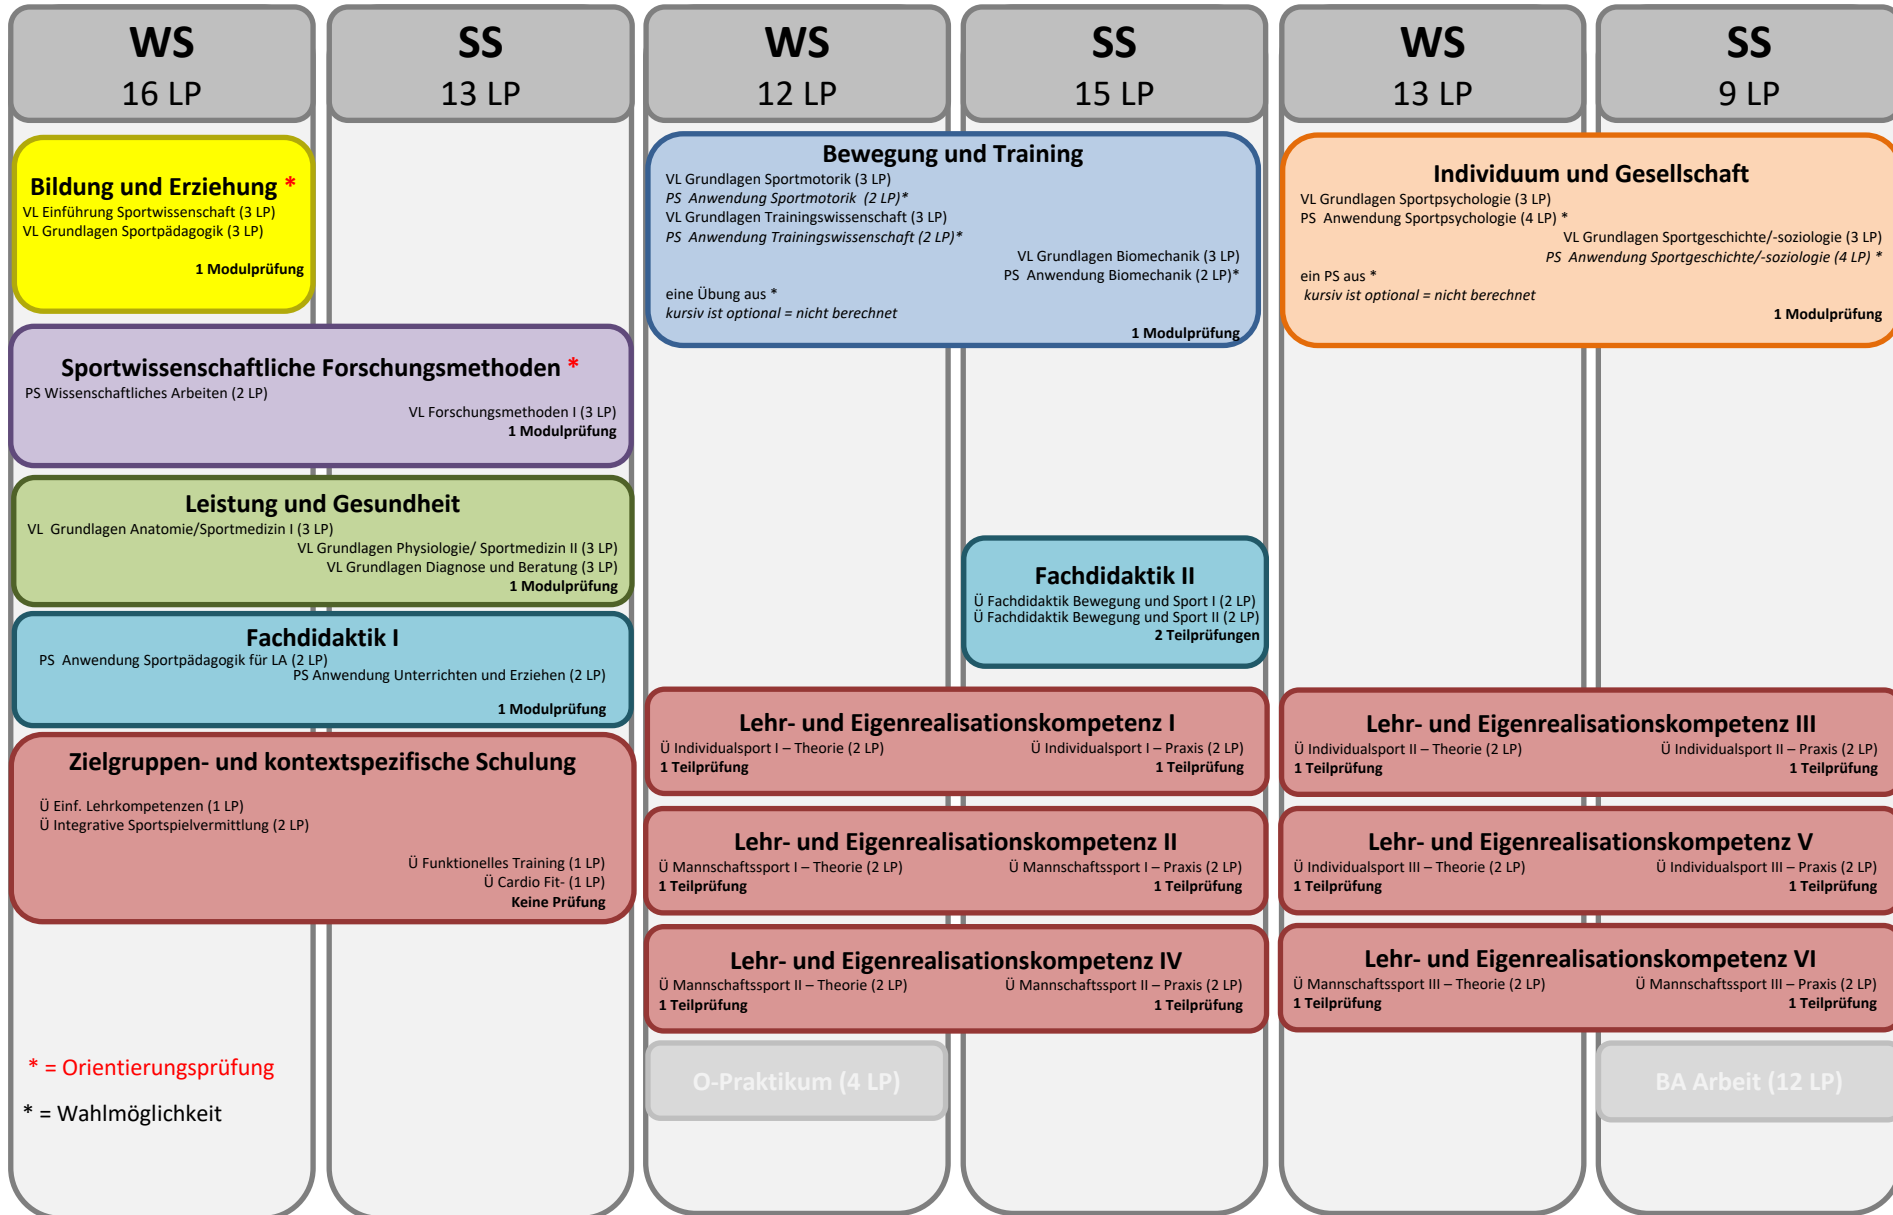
WS
16 LP

SS
13 LP

WS
12 LP

SS
15 LP

WS
13 LP

SS
9 LP

Bildung und Erziehung *
VL Einführung Sportwissenschaft (3 LP)
VL Grundlagen Sportpädagogik (3 LP)
1 Modulprüfung

Bewegung und Training
VL Grundlagen Sportmotorik (3 LP)
PS Anwendung Sportmotorik (2 LP)*
VL Grundlagen Trainingswissenschaft (3 LP)
PS Anwendung Trainingswissenschaft (2 LP)*
VL Grundlagen Biomechanik (3 LP)
PS Anwendung Biomechanik (2 LP)*
eine Übung aus *
kursiv ist optional = nicht berechnet
1 Modulprüfung

Individuum und Gesellschaft
VL Grundlagen Sportpsychologie (3 LP)
PS Anwendung Sportpsychologie (4 LP) *
VL Grundlagen Sportgeschichte/-soziologie (3 LP)
PS Anwendung Sportgeschichte/-soziologie (4 LP) *
ein PS aus *
kursiv ist optional = nicht berechnet
1 Modulprüfung

Sportwissenschaftliche Forschungsmethoden *
PS Wissenschaftliches Arbeiten (2 LP)
VL Forschungsmethoden I (3 LP)
1 Modulprüfung

Leistung und Gesundheit
VL Grundlagen Anatomie/Sportmedizin I (3 LP)
VL Grundlagen Physiologie/ Sportmedizin II (3 LP)
VL Grundlagen Diagnose und Beratung (3 LP)
1 Modulprüfung

Fachdidaktik II
Ü Fachdidaktik Bewegung und Sport I (2 LP)
Ü Fachdidaktik Bewegung und Sport II (2 LP)
2 Teilprüfungen

Fachdidaktik I
PS Anwendung Sportpädagogik für LA (2 LP)
PS Anwendung Unterrichten und Erziehen (2 LP)
1 Modulprüfung

Lehr- und Eigenrealisationskompetenz I
Ü Individualsport I – Theorie (2 LP)
1 Teilprüfung
Ü Individualsport I – Praxis (2 LP)
1 Teilprüfung

Lehr- und Eigenrealisationskompetenz III
Ü Individualsport II – Theorie (2 LP)
1 Teilprüfung
Ü Individualsport II – Praxis (2 LP)
1 Teilprüfung

Zielgruppen- und kontextspezifische Schulung
Ü Einf. Lehrkompetenzen (1 LP)
Ü Integrative Sportspielvermittlung (2 LP)
Ü Funktionelles Training (1 LP)
Ü Cardio Fit- (1 LP)
Keine Prüfung

Lehr- und Eigenrealisationskompetenz II
Ü Mannschaftssport I – Theorie (2 LP)
1 Teilprüfung
Ü Mannschaftssport I – Praxis (2 LP)
1 Teilprüfung

Lehr- und Eigenrealisationskompetenz V
Ü Individualsport III – Theorie (2 LP)
1 Teilprüfung
Ü Individualsport III – Praxis (2 LP)
1 Teilprüfung

Lehr- und Eigenrealisationskompetenz IV
Ü Mannschaftssport II – Theorie (2 LP)
1 Teilprüfung
Ü Mannschaftssport II – Praxis (2 LP)
1 Teilprüfung

Lehr- und Eigenrealisationskompetenz VI
Ü Mannschaftssport III – Theorie (2 LP)
1 Teilprüfung
Ü Mannschaftssport III – Praxis (2 LP)
1 Teilprüfung

* = Orientierungsprüfung
* = Wahlmöglichkeit

O-Praktikum (4 LP)

BA Arbeit (12 LP)